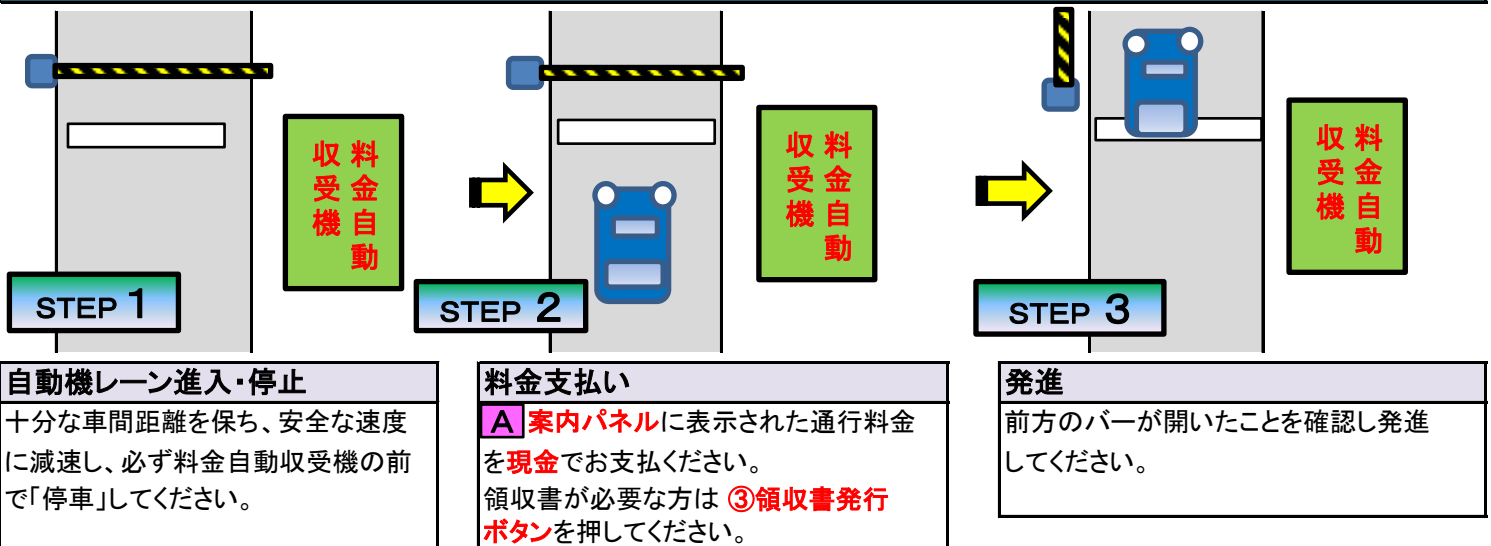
料金自動収受機

STEP 1

自動機レーン進入・停止

十分な車間距離を保ち、安全な速度に減速し、必ず料金自動収受機の前で「停車」してください。

料金自動収受機

STEP 2

料金支払い

A 案内パネルに表示された通行料金を現金でお支払ください。
領収書が必要な方は ③領収書発行ボタンを押してください。

料金自動収受機

STEP 3

発進

前方のバーが開いたことを確認し発進してください。